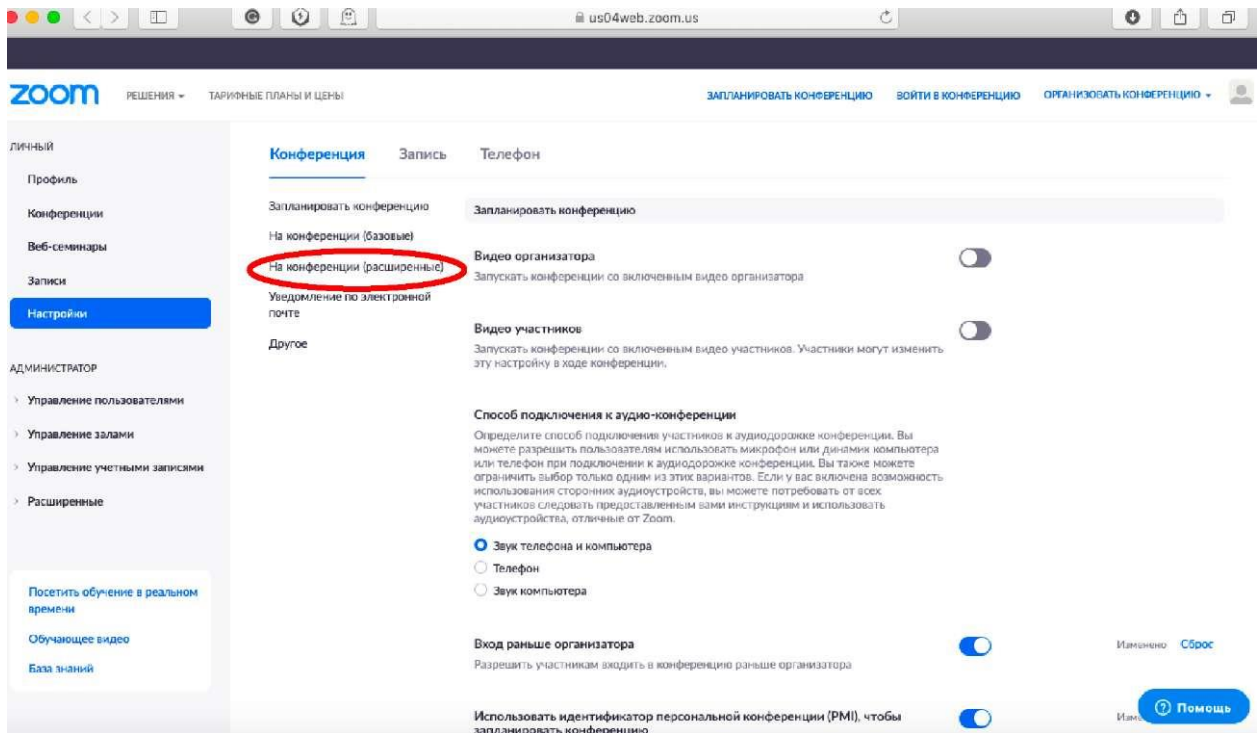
us04web.zoom.us

zoom РЕШЕНИЯ ТАРИФНЫЕ ПЛАНЫ И ЦЕНЫ ЗАПЛАНИРОВАТЬ КОНФЕРЕНЦИЮ ВОЙТИ В КОНФЕРЕНЦИЮ ОРГАНИЗОВАТЬ КОНФЕРЕНЦИЮ

ЛИЧНЫЙ
Профиль
Конференции
Веб-семинары
Записи
Настройки

АДМИНИСТРАТОР
Управление пользователями
Управление залами
Управление учетными записями
Расширенные

Посетить обучение в реальном времени
Обучающее видео
База знаний

Конференция Запись Телефон

Запланировать конференцию
На конференции (базовые)
На конференции (расширенные)
Уведомление по электронной почте
Другое

Запланировать конференцию

Видео организатора
Запускать конференции со включенным видео организатора

Видео участников
Запускать конференции со включенным видео участников. Участники могут изменить эту настройку в ходе конференции.

Способ подключения к аудио-конференции
Определите способ подключения участников к аудиодорожке конференции. Вы можете разрешить пользователям использовать микрофон или динамик компьютера или телефон при подключении к аудиодорожке конференции. Вы также можете ограничить выбор только одним из этих вариантов. Если у вас включена возможность использования сторонних аудиоустройств, вы можете потребовать от всех участников следовать предоставленным вами инструкциям и использовать аудиоустройства, отличные от Zoom.

Звук телефона и компьютера
Телефон
Звук компьютера

Вход раньше организатора
Разрешить участникам входить в конференцию раньше организатора
Изменено Сброс

Использовать идентификатор персональной конференции (PMI), чтобы запланировать конференцию
Изм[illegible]

Помощь